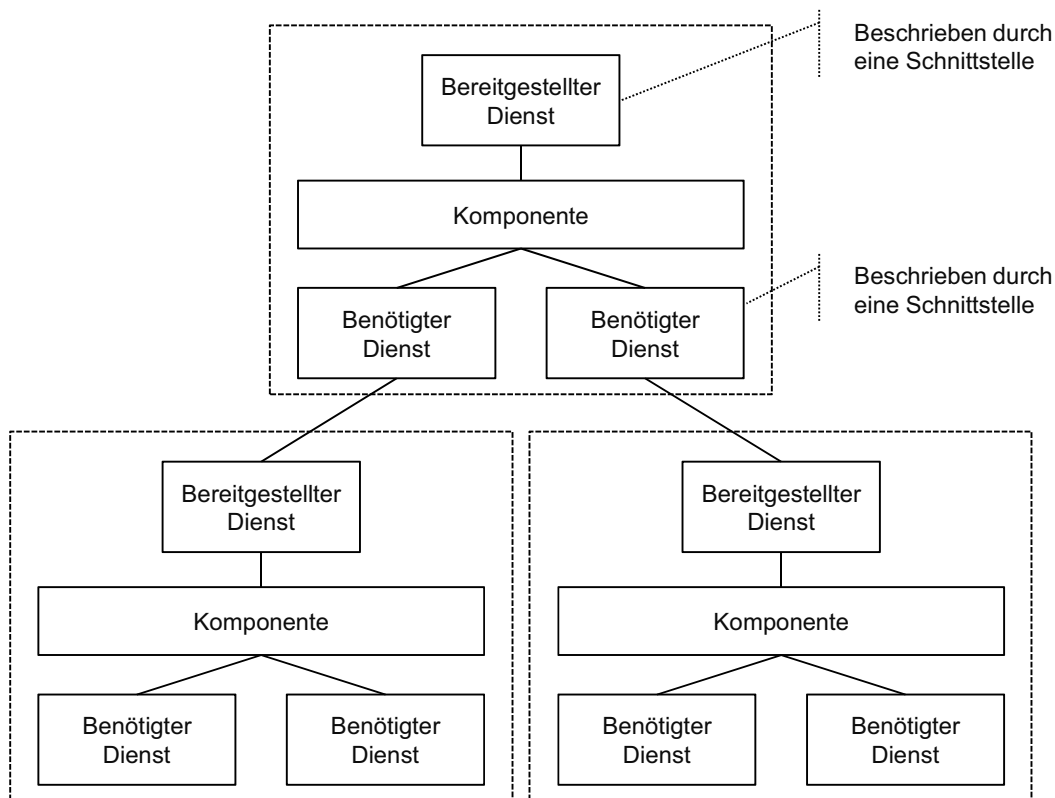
Beschrieben durch eine Schnittstelle

Bereitgestellter Dienst

Komponente

Beschrieben durch eine Schnittstelle

Benötigter Dienst

Benötigter Dienst

Bereitgestellter Dienst

Komponente

Benötigter Dienst

Benötigter Dienst

Bereitgestellter Dienst

Komponente

Benötigter Dienst

Benötigter Dienst